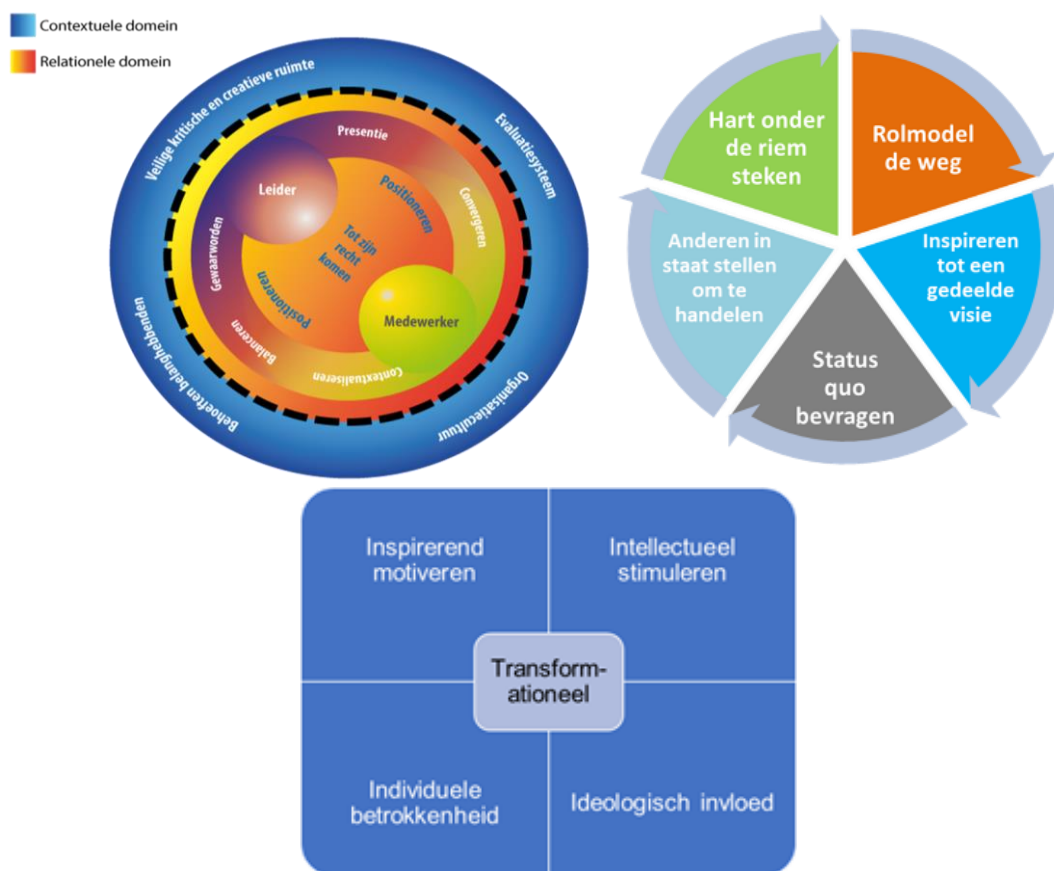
Contextuele domein

Relationele domein

Veilige kritische en creatieve ruimte

Evaluatiesysteem

Organisatiecultuur

Behoeften belanghebbenden

Presentie

Leider

Positioneren

Convergeren

Tot zijn recht komen

Gewaarworden

Positioneren

Balanceren

Medewerker

Contextualiseren

Hart onder de riem steken

Rolmodel de weg

Inspireren tot een gedeelde visie

Status quo bevragen

Anderen in staat stellen om te handelen

Inspirerend motiveren

Intellectueel stimuleren

Transformationeel

Individuele betrokkenheid

Ideologisch invloed